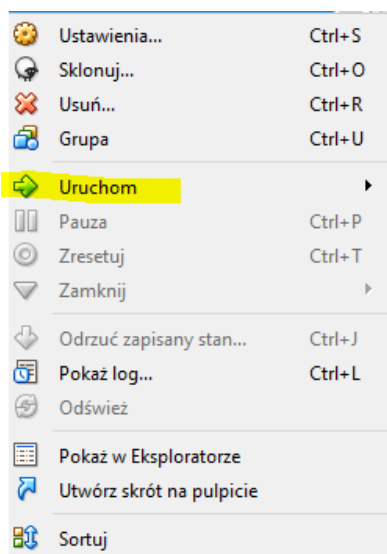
Ustawienia... Ctrl+S
Sklonuj... Ctrl+O
Usuń... Ctrl+R
Grupa Ctrl+U

Uruchom

Pauza Ctrl+P
Zresetuj Ctrl+T
Zamknij

Odrzuć zapisany stan... Ctrl+J
Pokaż log... Ctrl+L
Odśwież

Pokaż w Eksploratorze
Utwórz skrót na pulpicie

Sortuj